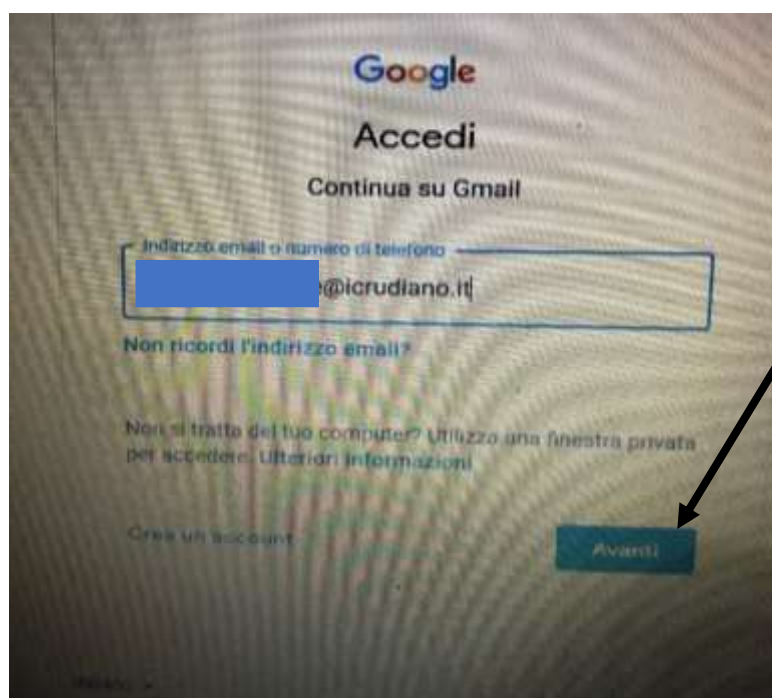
Google

Accedi

Continua su Gmail

Indirizzo email o numero di telefono

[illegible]@icrudiano.it

Non ricordi l'indirizzo email?

Non si tratta del tuo computer? Utilizza una finestra privata per accedere. Ulteriori informazioni

Crea un account

Avanti

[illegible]